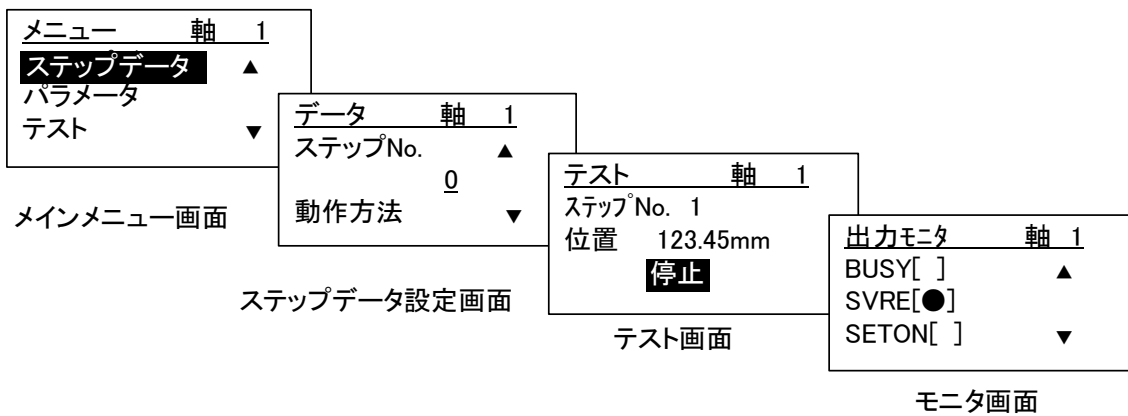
メニュー 軸 1
ステップデータ ▲
パラメータ
テスト ▼

メインメニュー画面

データ 軸 1
ステップNo. ▲
0
動作方法 ▼

ステップデータ設定画面

テスト 軸 1
ｽﾃｯﾌﾟNo. 1
位置 123.45mm
停止

テスト画面

出力ﾓﾆﾀ 軸 1
BUSY[ ] ▲
SVRE[●]
SETON[ ] ▼

モニタ画面